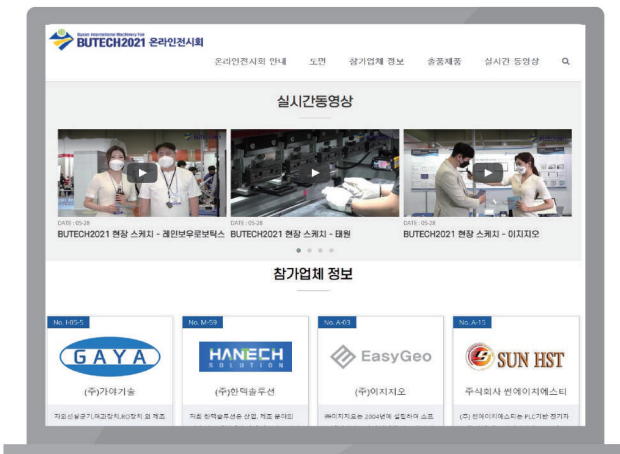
Busan International Machinery Fair
BUTECH2021 온라인전시회

온라인전시회 안내 도면 참가업체 정보 출품제품 실시간 동영상

실시간동영상

DATE : 05-28
BUTECH2021 현장 스케치 - 레인보우로보틱스

DATE : 05-28
BUTECH2021 현장 스케치 - 태원

DATE : 05-28
BUTECH2021 현장 스케치 - 이지지오

참가업체 정보

No. H05-5
GAYA
(주)가야기술
자동선삭공기,자외장치,IR장치 외 제조

No. M-59
HANECH SOLUTION
(주)한텍솔루션
저희 한텍솔루션은 산업, 제조 분야의

No. A-03
EasyGeo
(주)이지지오
㈜이지지오는 2004년에 설립하여 소프

No. A-15
SUN HST
주식회사 썬에이치에스티
(주) 썬에이치에스티는 PLC기반 정기자